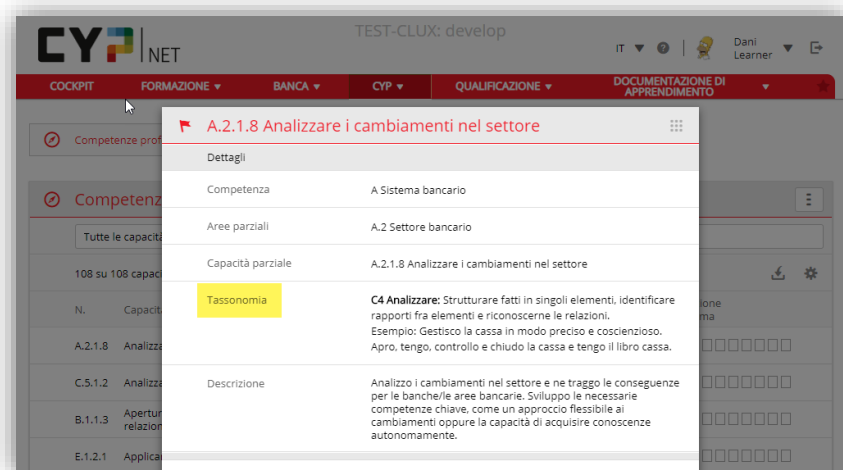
CYP NET

TEST-CLUX: develop

IT ▼ ? Dani Learner ▼

COCKPIT FORMAZIONE ▼ BANCA ▼ CYP ▼ QUALIFICAZIONE ▼ DOCUMENTAZIONE DI APPRENDIMENTO ▼

Competenze prof

Competenz

Tutte le capacit

108 su 108 capac

N. Capacit

A.2.1.8 Analizz

C.5.1.2 Analizz

B.1.1.3 Apertur relazio

E.1.2.1 Applica

zione ma

A.2.1.8 Analizzare i cambiamenti nel settore

Dettagli

| | |
|---|---|
| Competenza | A Sistema bancario |
| Aree parziali | A.2 Settore bancario |
| Capacità parziale | A.2.1.8 Analizzare i cambiamenti nel settore |
| Tassonomia | **C4 Analizzare:** Strutturare fatti in singoli elementi, identificare rapporti fra elementi e riconoscerne le relazioni. Esempio: Gestisco la cassa in modo preciso e coscienzioso. Apro, tengo, controllo e chiudo la cassa e tengo il libro cassa. |
| Descrizione | Analizzo i cambiamenti nel settore e ne traggo le conseguenze per le banche/le aree bancarie. Sviluppo le necessarie competenze chiave, come un approccio flessibile ai cambiamenti oppure la capacità di acquisire conoscenze autonomamente. |